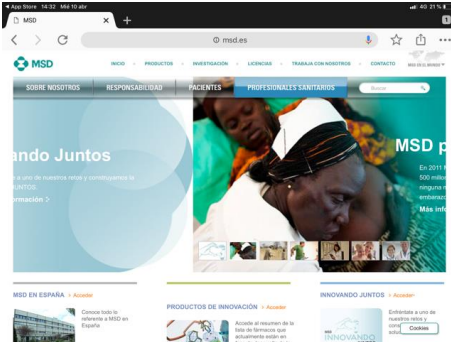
◂ App Store 14:32 Mié 10 abr
4G 21 %

MSD

msd.es

MSD

INICIO · PRODUCTOS · INVESTIGACIÓN · LICENCIAS · TRABAJA CON NOSOTROS · CONTACTO

SOBRE NOSOTROS | RESPONSABILIDAD | PACIENTES | PROFESIONALES SANITARIOS | Buscar

vando Juntos
a uno de nuestros retos y conozcamos la
UNTOS.
ormación >

MSD p
En 2011 M
500 millo
ninguna m
embarazo
Más info

MSD EN ESPAÑA > Acceder
Conoce todo lo referente a MSD en España

PRODUCTOS DE INNOVACIÓN > Acceder
Accede al resumen de la lista de fármacos que actualmente están en

INNOVANDO JUNTOS > Acceder
Enfréntate a uno de nuestros retos y
INNOVANDO
Cookies